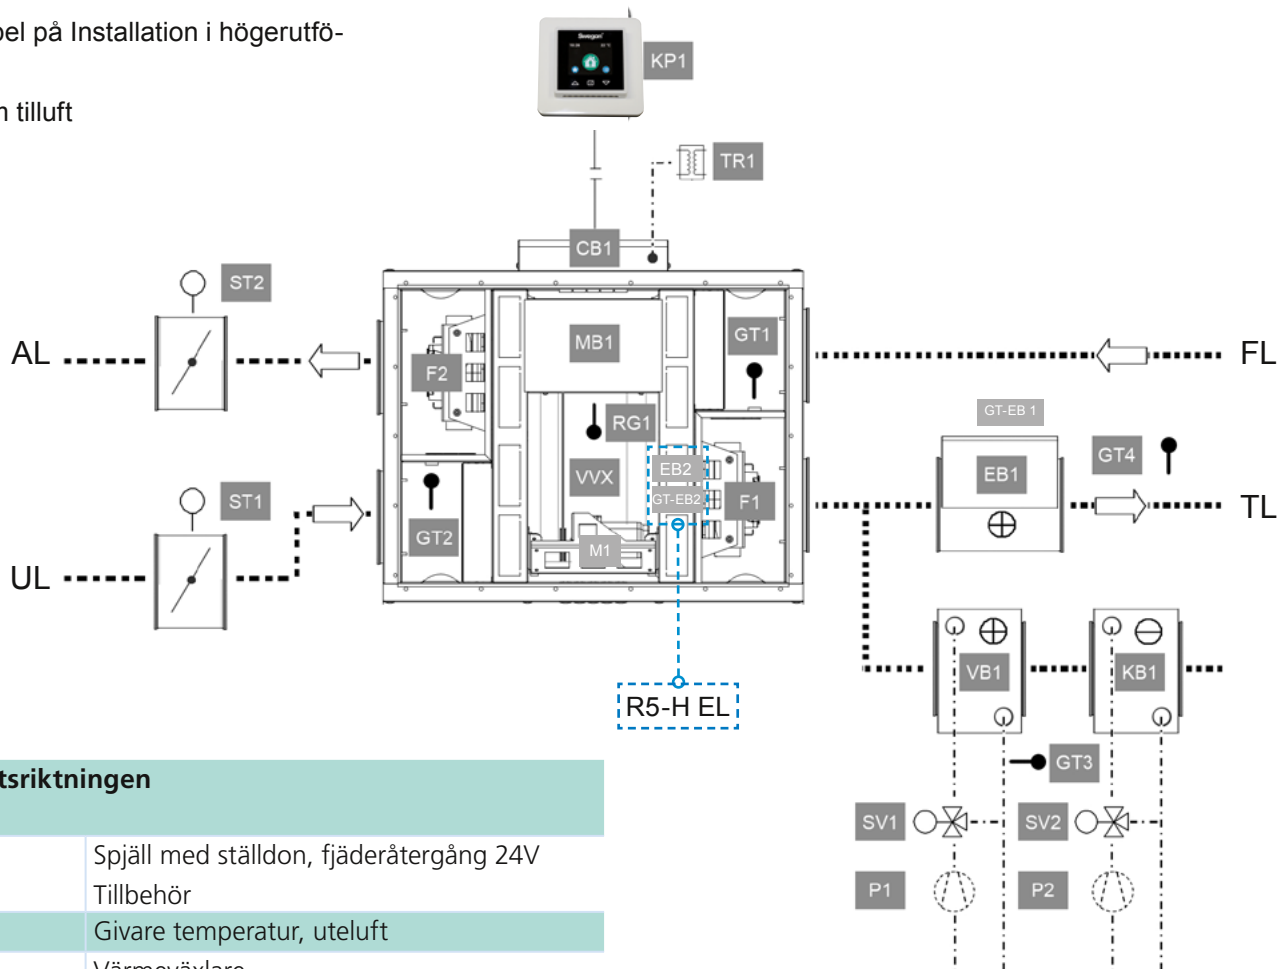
pel på Installation i högerutfö-

n tilluft

KP1

TR1

CB1

ST2

AL

MB1

GT1

FL

F2

RG1

GT-EB 1

EB2

GT4

VVX

GT-EB2

EB1

F1

ST1

TL

GT2

M1

UL

VB1

KB1

R5-H EL

GT3

tsriktningen

SV1

SV2

| | |
|---|---|
| | Spjäll med ställdon, fjäderåtergång 24V Tillbehör |
| | Givare temperatur, uteluft |
| | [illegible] |

P1

P2